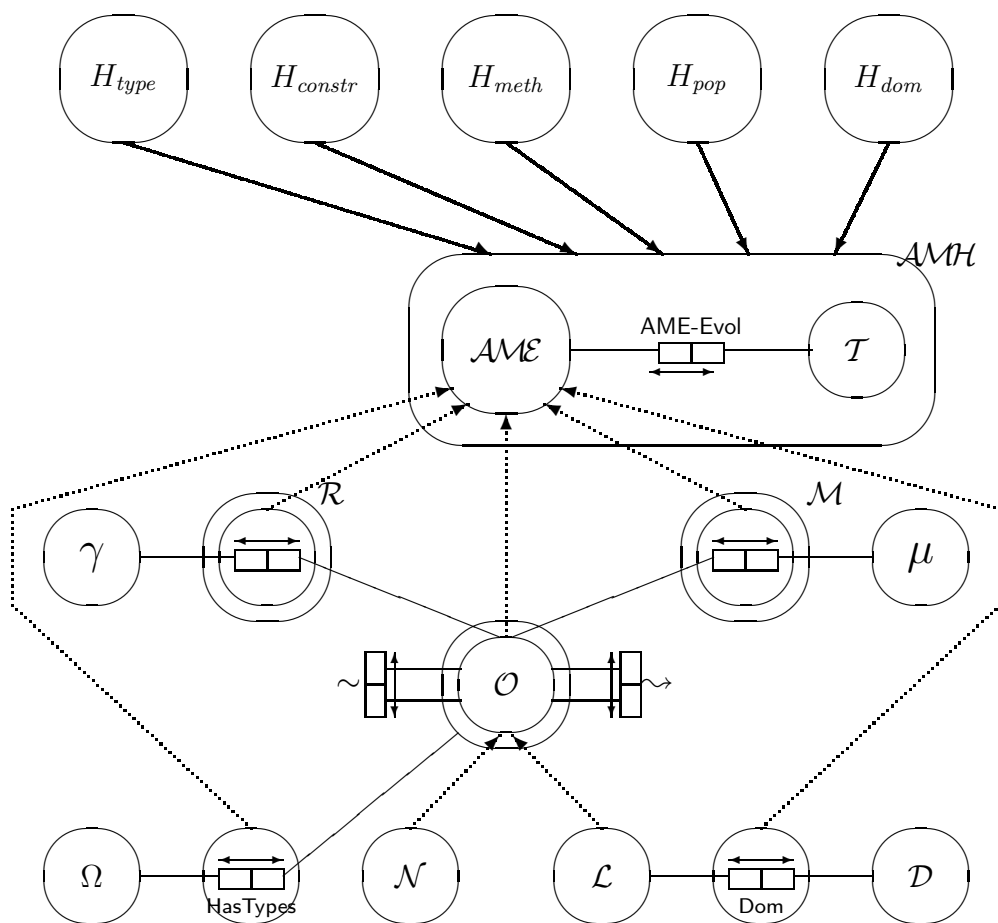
$H_{type}$ $H_{constr}$ $H_{meth}$ $H_{pop}$ $H_{dom}$

$\mathcal{AMH}$

$\mathcal{AME}$ AME-Evol $\mathcal{T}$

$\mathcal{R}$ $\mathcal{M}$

$\gamma$ $\mu$

$\sim$ $\mathcal{O}$ $\rightsquigarrow$

$\Omega$ HasTypes $\mathcal{N}$ $\mathcal{L}$ Dom $\mathcal{D}$